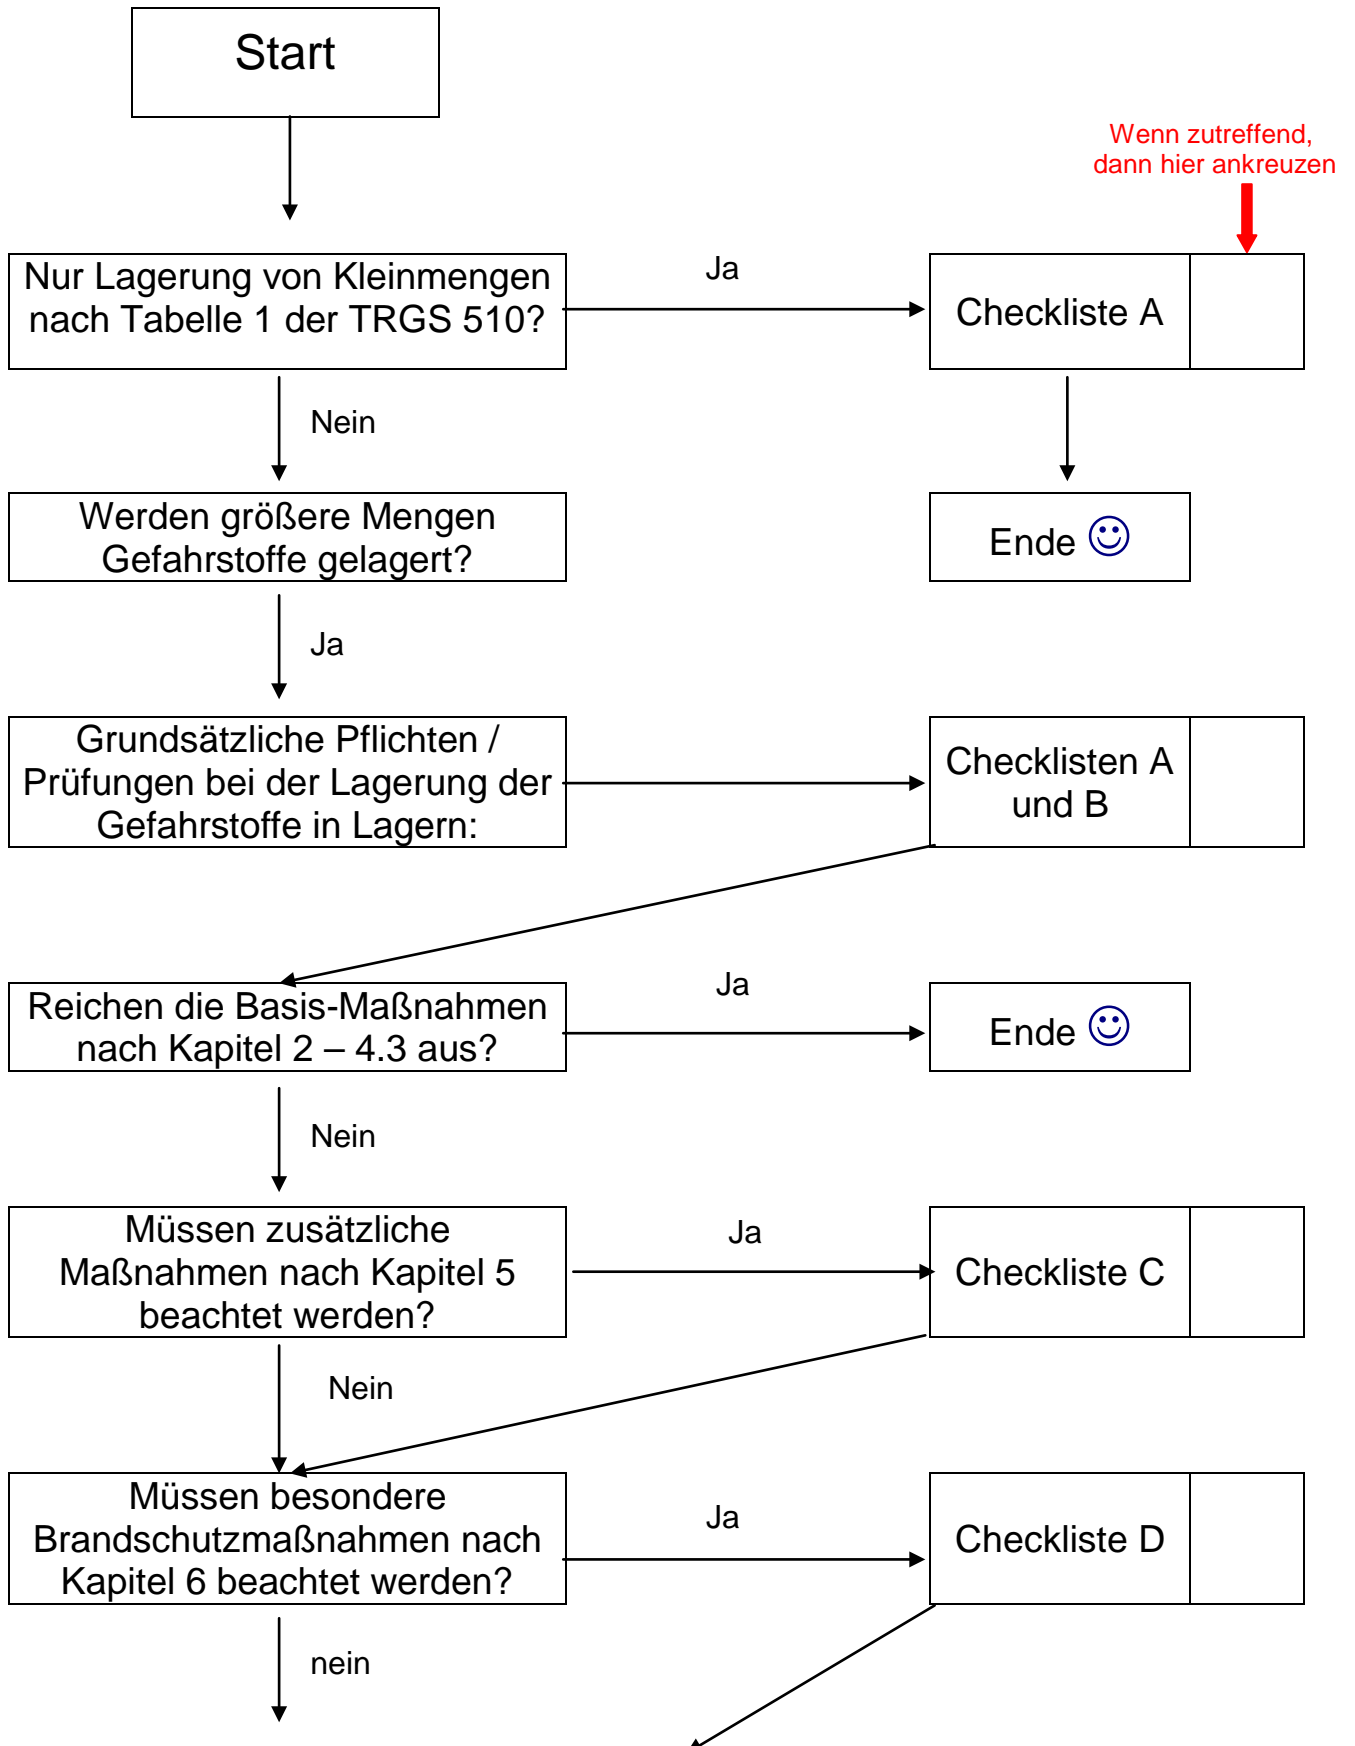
Start

Wenn zutreffend, dann hier ankreuzen

Nur Lagerung von Kleinmengen nach Tabelle 1 der TRGS 510?

Ja

Checkliste A

Nein

Werden größere Mengen Gefahrstoffe gelagert?

Ende ☺

Ja

Grundsätzliche Pflichten / Prüfungen bei der Lagerung der Gefahrstoffe in Lagern:

Checklisten A und B

Reichen die Basis-Maßnahmen nach Kapitel 2 – 4.3 aus?

Ja

Ende ☺

Nein

Müssen zusätzliche Maßnahmen nach Kapitel 5 beachtet werden?

Ja

Checkliste C

Nein

Müssen besondere Brandschutzmaßnahmen nach Kapitel 6 beachtet werden?

Ja

Checkliste D

nein